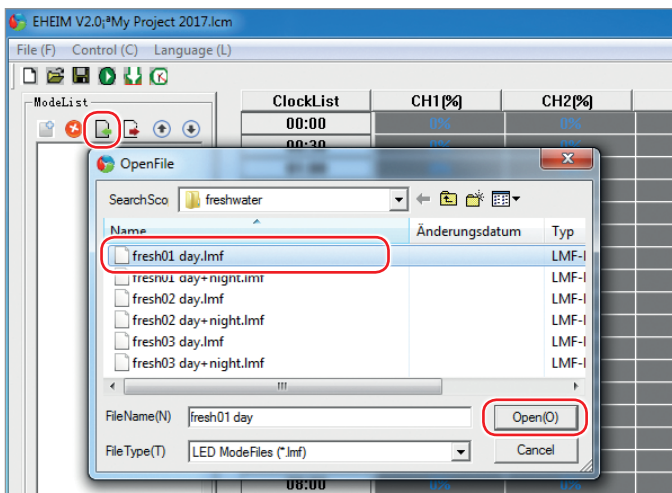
EHEIM V2.0;ªMy Project 2017.lcm

File (F) Control (C) Language (L)

ModeList

| ClockList | CH1[%] | CH2[%] |
|---|---|---|
| 00:00 | 0% | 0% |
| 00:30 | | |
| 08:00 | 0% | 0% |

OpenFile

SearchSco freshwater

| Name | Änderungsdatum | Typ |
|---|---|---|
| fresh01 day.lmf | | LMF-I |
| fresh01 day+night.lmf | | LMF-I |
| fresh02 day.lmf | | LMF-I |
| fresh02 day+night.lmf | | LMF-I |
| fresh03 day.lmf | | LMF-I |
| fresh03 day+night.lmf | | LMF-I |

III

FileName(N) fresh01 day

Open(O)

FileType(T) LED ModeFiles (*.lmf)

Cancel